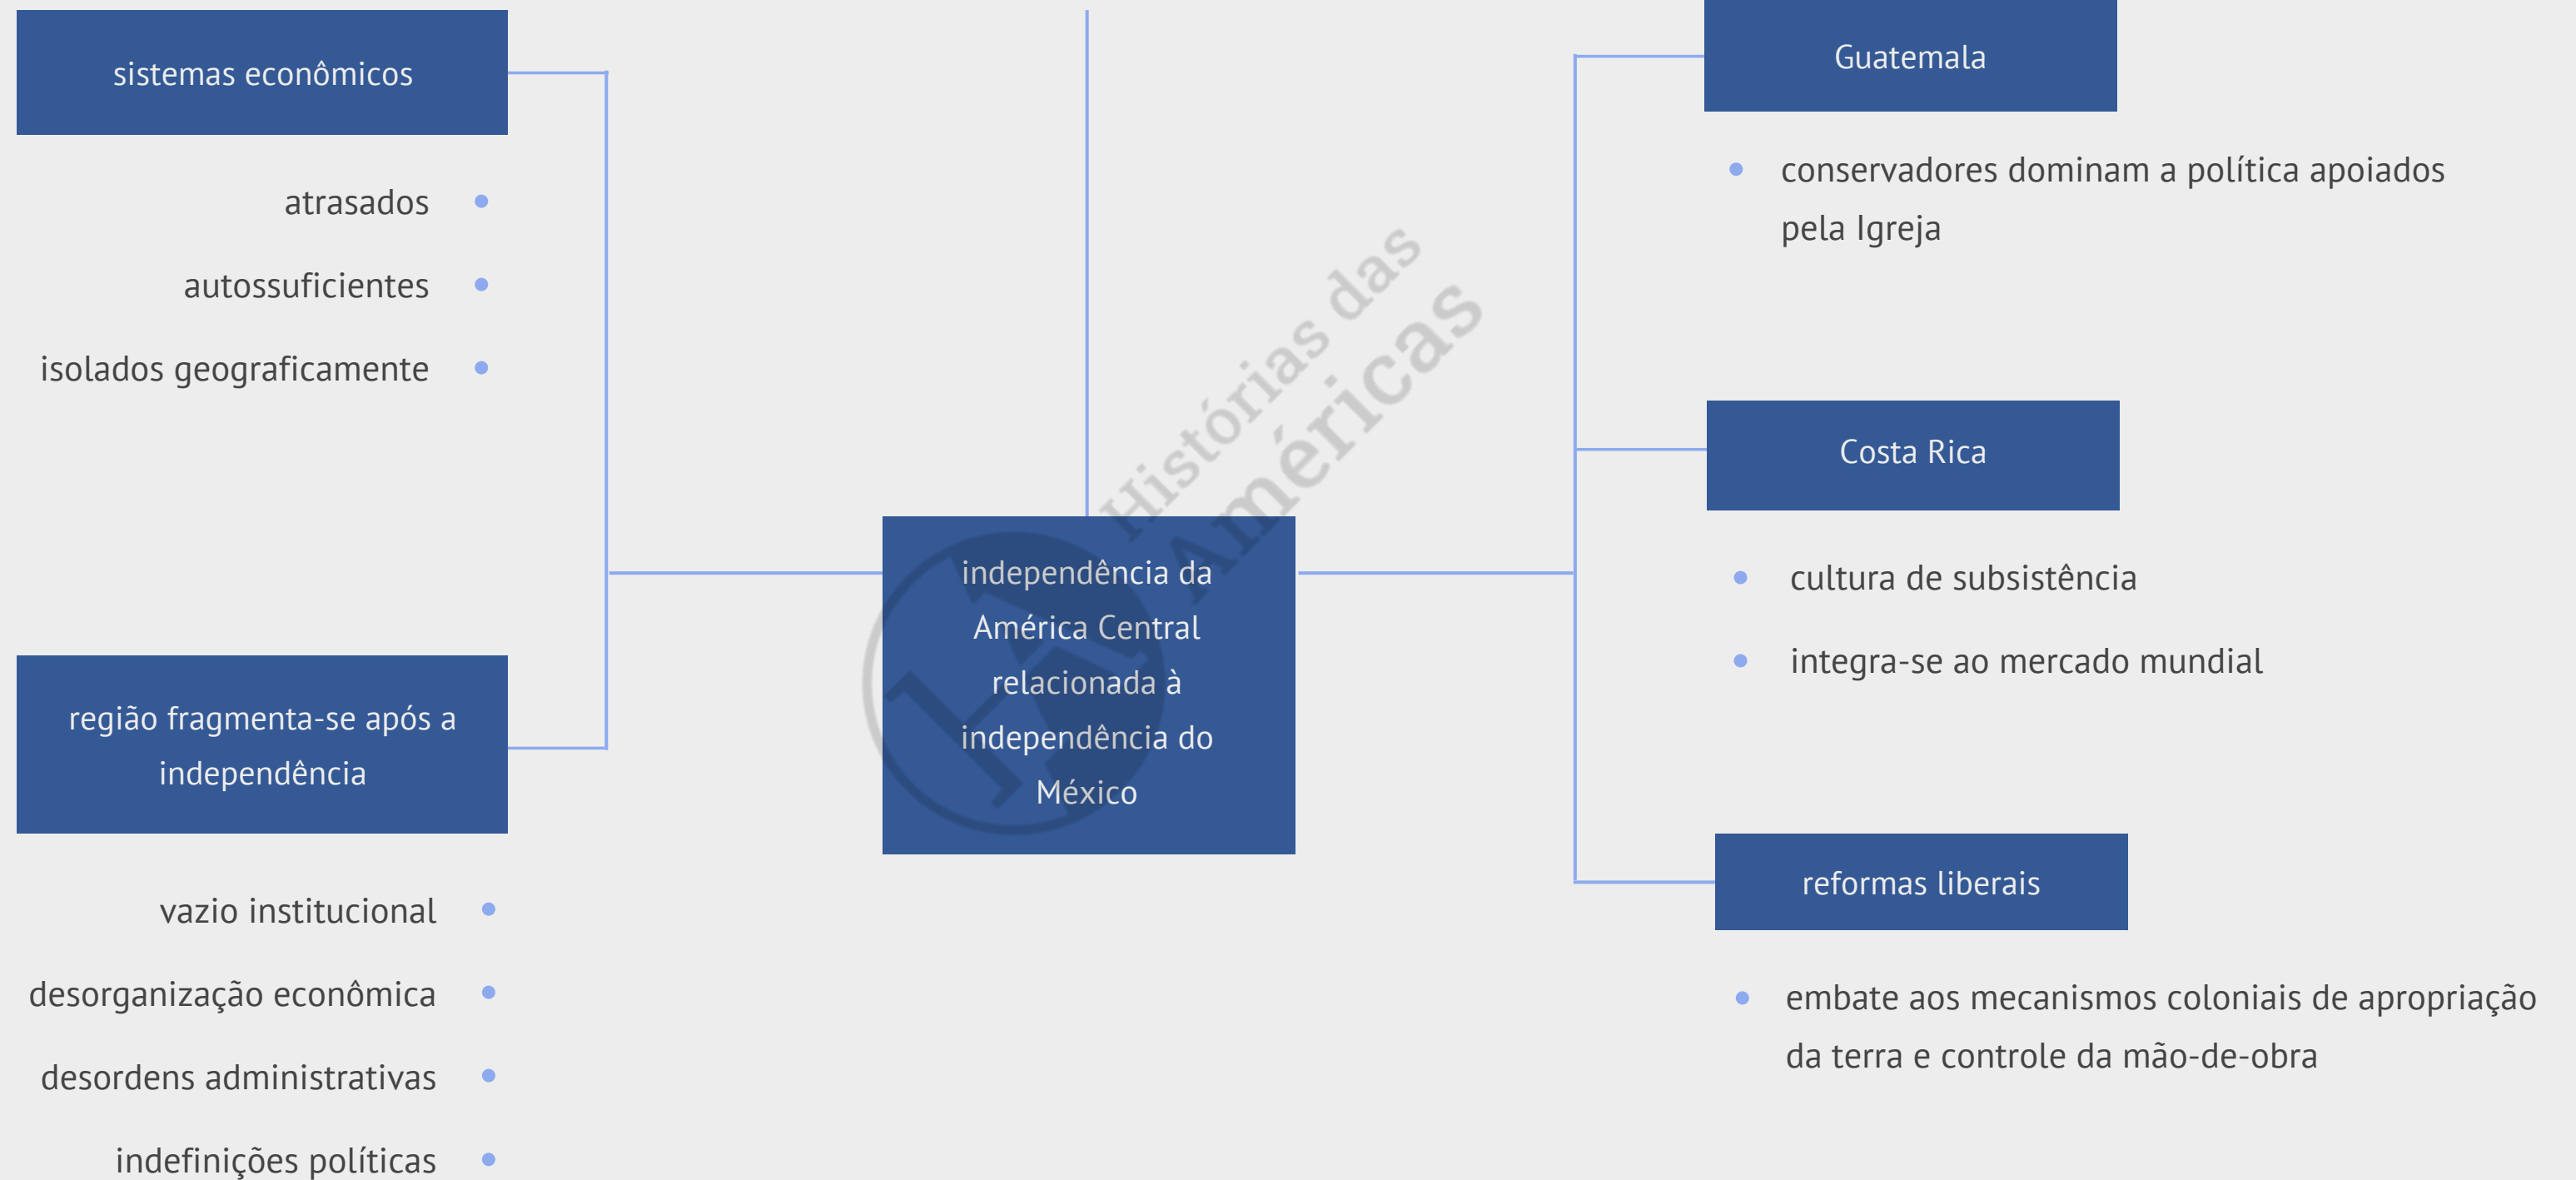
sistemas econômicos

atrasados

autossuficientes

isolados geograficamente

região fragmenta-se após a independência

vazio institucional

desorganização econômica

desordens administrativas

indefinições políticas

independência da América Central relacionada à independência do México

Histórias das Américas

Guatemala

conservadores dominam a política apoiados pela Igreja

Costa Rica

cultura de subsistência

integra-se ao mercado mundial

reformas liberais

embate aos mecanismos coloniais de apropriação da terra e controle da mão-de-obra